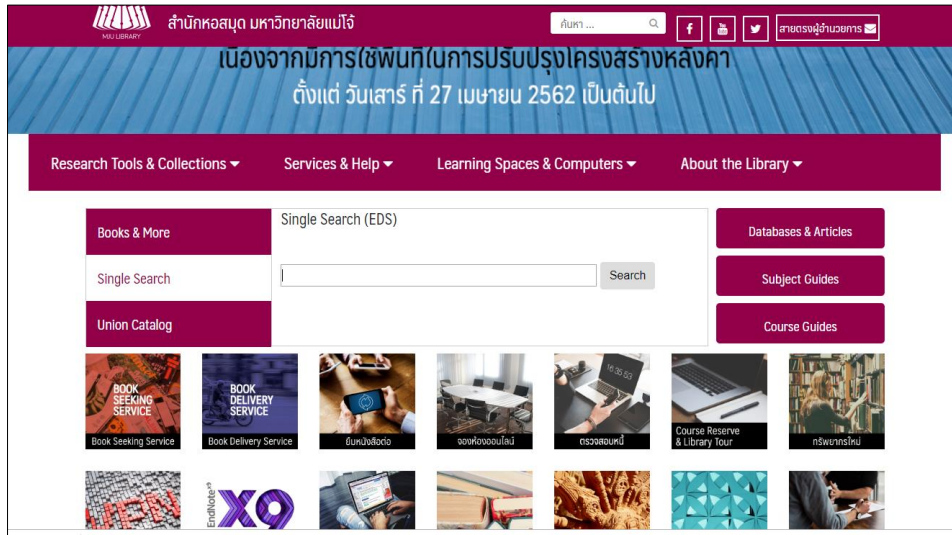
MJU LIBRARY สำนักหอสมุด มหาวิทยาลัยแม่โจ้

ค้นหา ...

สายตรงผู้อำนวยการ

เนื่องจากมีการใช้พื้นที่ในการปรับปรุงโครงสร้างหลังคา
ตั้งแต่ วันเสาร์ ที่ 27 เมษายน 2562 เป็นต้นไป

Research Tools & Collections
Services & Help
Learning Spaces & Computers
About the Library

Books & More
Single Search
Union Catalog

Single Search (EDS)

Search

Databases & Articles
Subject Guides
Course Guides

BOOK SEEKING SERVICE
Book Seeking Service

BOOK DELIVERY SERVICE
Book Delivery Service

ยืมหนังสือต่อ

จองห้องออนไลน์

ตรวจสอบหนี้

Course Reserve & Library Tour

ทรัพยากรใหม่

EndNote X9